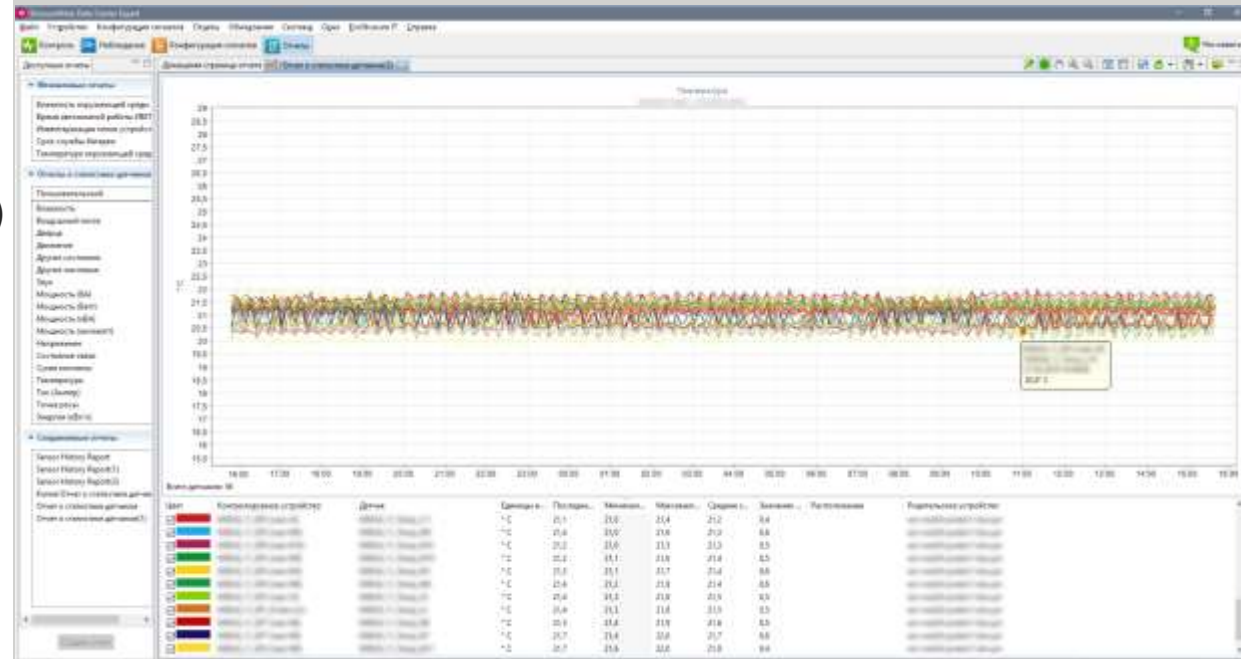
Файл Устройства Конфигурация сигналов Отчеты Обнаружение Система Окно Справка

Контроль Наблюдение Конфигурация сигналов Отчеты

Доступные отчеты

Встроенные отчеты
Влажность окружающей среды
Время автономной работы (ИБП)
Инвентаризация линии устройств
Срок службы батареи
Температура окружающей среды

Отчеты о статистике датчиков
Пользовательский
Влажность
Воздушный поток
Дверь
Движение
Другие состояния
Другие числовые
Звук
Мощность (ВА)
Мощность (Вт)
Мощность (кВА)
Мощность (кВт)
Напряжение
Состояние связи
Сухие контакты
Температура
Ток (Ампер)
Точка росы
Энергия (кВт·ч)

Сохраненные отчеты
Sensor History Report
Sensor History Report(1)
Sensor History Report(2)

Домашняя страница отчета | Отчет о статистике датчиков(1)

Температура

| Цвет | Контролирующее устройство | Датчик | Единицы и... | Последн... | Минимал... | Максимал... | Среднее з... | Значение ... | Расположение | Родительское устройство |
|---|---|---|---|---|---|---|---|---|---|---|
| | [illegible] | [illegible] | °C | 21,1 | 21,0 | 21,4 | 21,2 | 0,4 | | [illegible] |
| | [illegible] | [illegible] | °C | 21,4 | 21,0 | 21,6 | 21,3 | 0,6 | | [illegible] |
| | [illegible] | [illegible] | °C | 21,2 | 21,0 | 21,5 | 21,3 | 0,5 | | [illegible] |
| | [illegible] | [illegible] | °C | 21,2 | 21,1 | 21,6 | 21,4 | 0,5 | | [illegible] |
| | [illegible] | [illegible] | °C | 21,3 | 21,1 | 21,7 | 21,4 | 0,6 | | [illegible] |
| | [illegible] | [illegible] | °C | 21,6 | 21,2 | 21,8 | 21,4 | 0,6 | | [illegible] |
| | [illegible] | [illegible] | °C | 21,4 | 21,3 | 21,8 | 21,5 | 0,5 | | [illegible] |
| | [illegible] | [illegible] | °C | 21,4 | 21,3 | 21,8 | 21,5 | 0,5 | | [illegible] |
| | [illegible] | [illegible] | °C | 21,5 | 21,4 | 21,9 | 21,6 | 0,5 | | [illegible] |
| | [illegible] | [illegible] | °C | 21,7 | 21,4 | 22,0 | 21,7 | 0,6 | | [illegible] |
| | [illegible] | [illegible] | °C | 21,7 | 21,6 | 22,0 | 21,8 | 0,4 | | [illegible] |